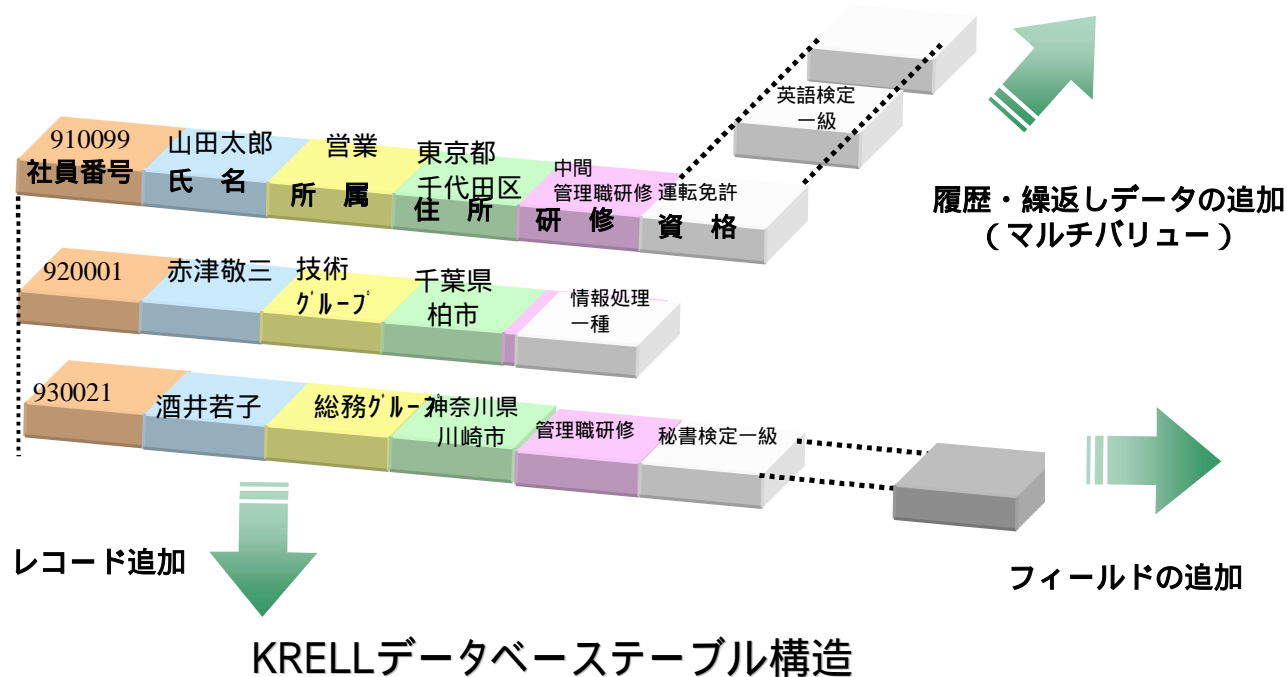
英語検定
一級

910099
社員番号
山田太郎
氏　名
営業
所　属
東京都
千代田区
住　所
中間
管理職研修
研　修
運転免許
資　格

履歴・繰返しデータの追加
（マルチバリュー）

920001
赤津敬三
技術
グループ
千葉県
柏市
情報処理
一種

930021
酒井若子
総務グループ
神奈川県
川崎市
管理職研修
秘書検定一級

レコード追加

フィールドの追加

KRELLデータベーステーブル構造